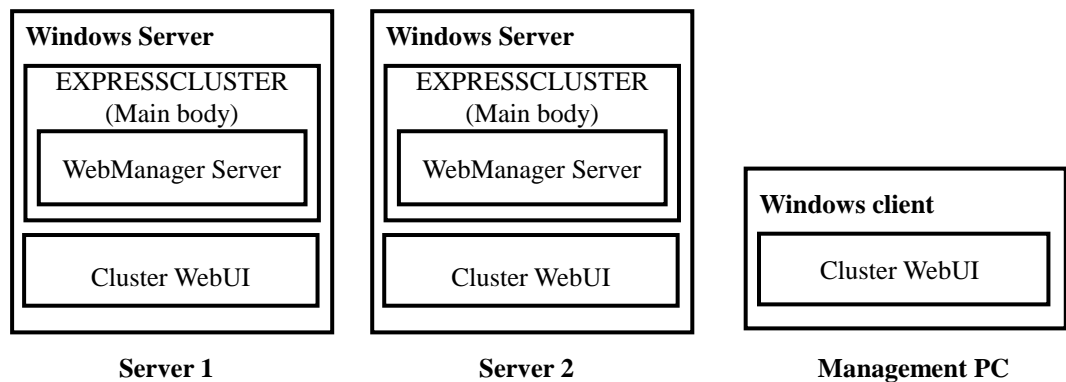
Windows Server

EXPRESSCLUSTER
(Main body)

WebManager Server

Cluster WebUI

Server 1

Windows Server

EXPRESSCLUSTER
(Main body)

WebManager Server

Cluster WebUI

Server 2

Windows client

Cluster WebUI

Management PC